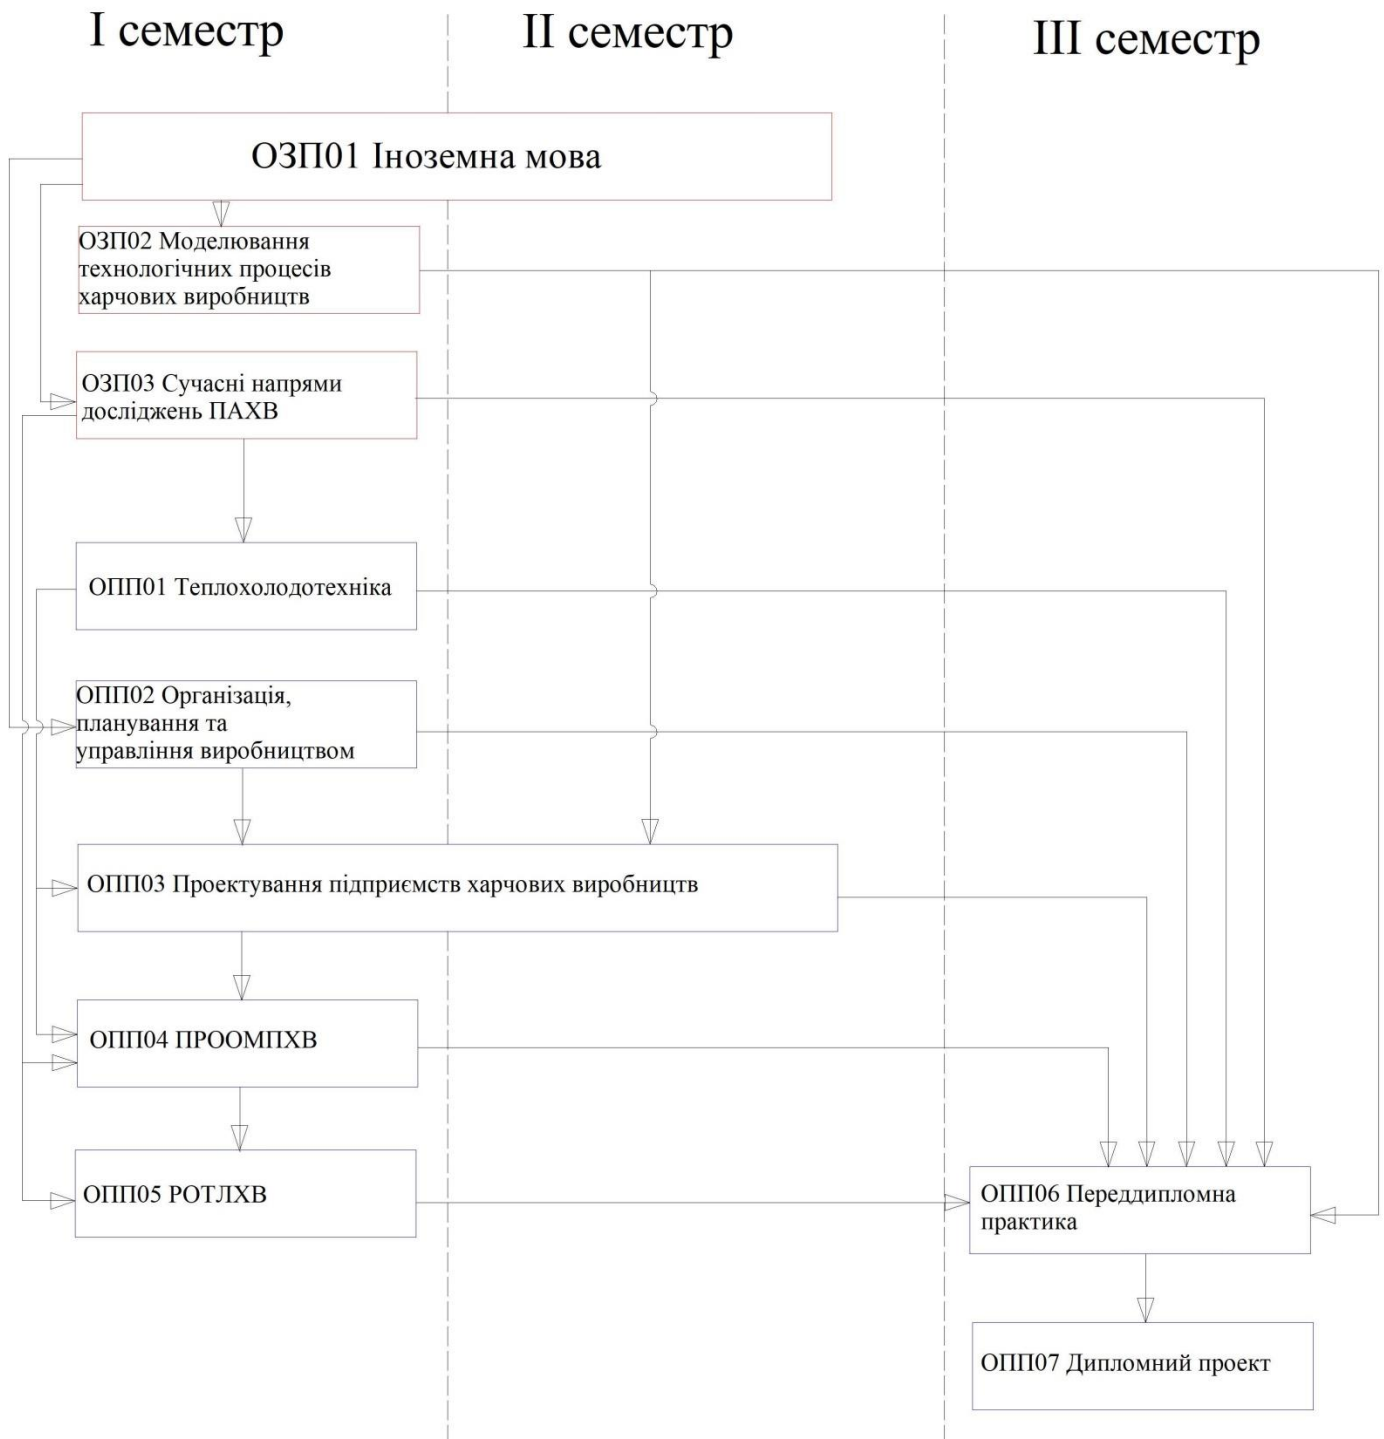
I семестр

II семестр

III семестр

ОЗП01 Іноземна мова

ОЗП02 Моделювання технологічних процесів харчових виробництв

ОЗП03 Сучасні напрями досліджень ПАХВ

ОПП01 Теплохолодотехніка

ОПП02 Організація, планування та управління виробництвом

ОПП03 Проектування підприємств харчових виробництв

ОПП04 ПРООМПХВ

ОПП05 РОТЛХВ

ОПП06 Переддипломна практика

ОПП07 Дипломний проект